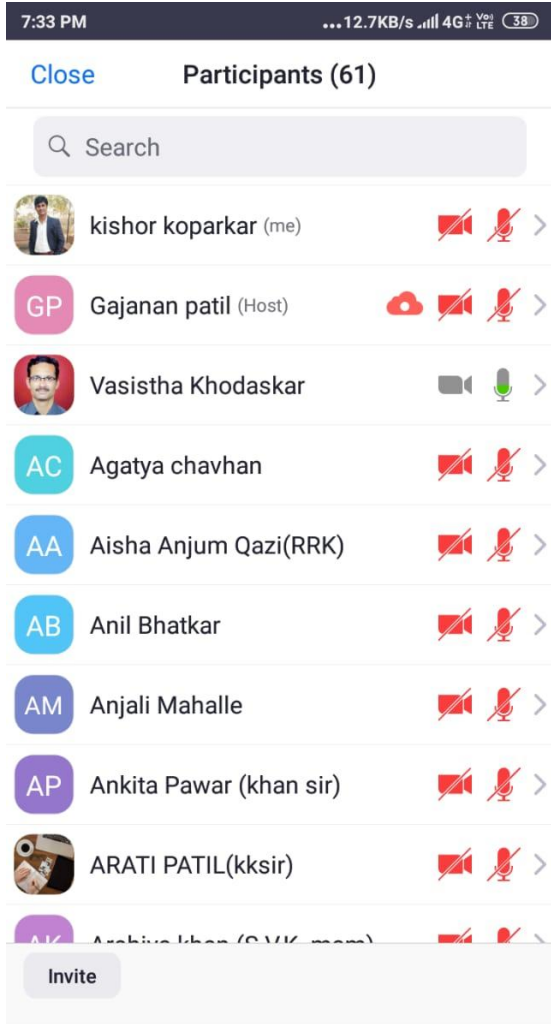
7:33 PM ...12.7KB/s 4G Vo LTE 38

Close Participants (61)

Search

kishor koparkar (me)

GP Gajanan patil (Host)

Vasistha Khodaskar

AC Agatya chavhan

AA Aisha Anjum Qazi(RRK)

AB Anil Bhatkar

AM Anjali Mahalle

AP Ankita Pawar (khan sir)

ARATI PATIL(kksir)

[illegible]

Invite